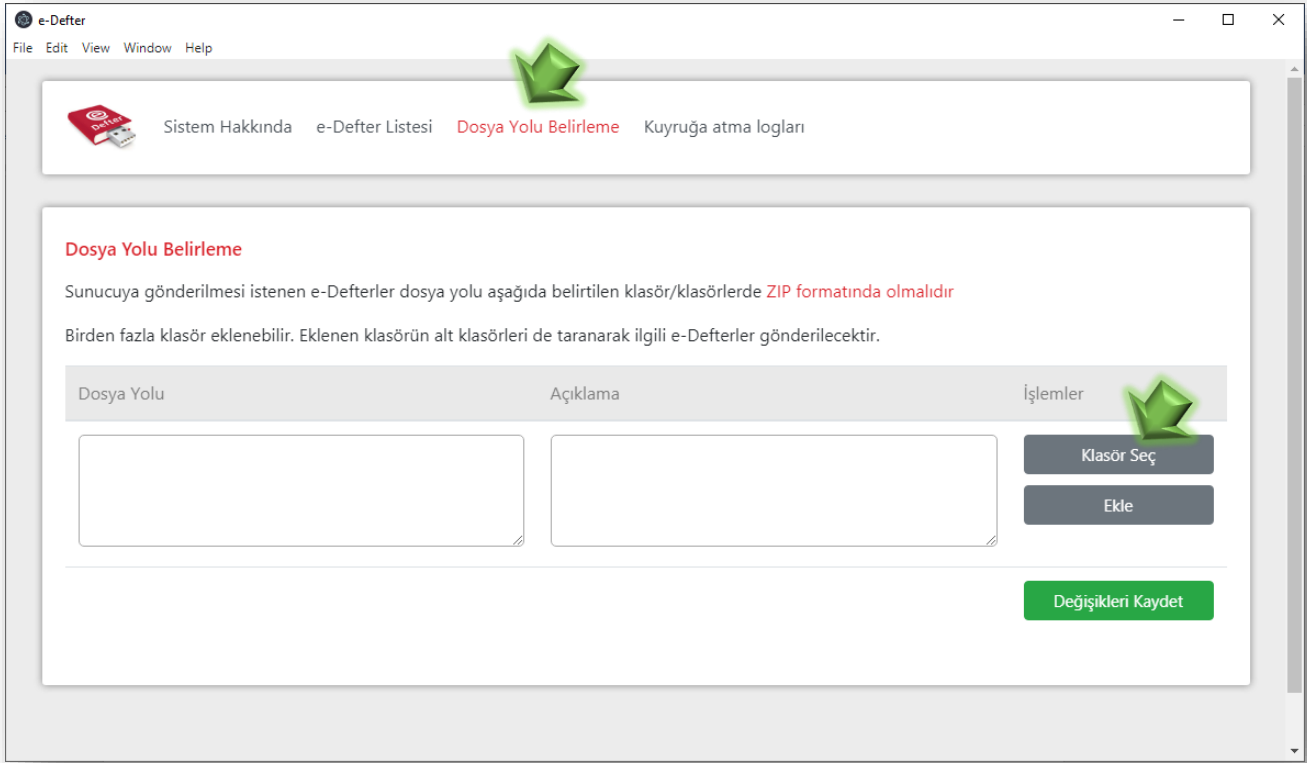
e-Defter

File Edit View Window Help

Sistem Hakkında e-Defter Listesi Dosya Yolu Belirleme Kuyruğa atma logları

Dosya Yolu Belirleme

Sunucuya gönderilmesi istenen e-Defterler dosya yolu aşağıda belirtilen klasör/klasörlerde ZIP formatında olmalıdır

Birden fazla klasör eklenebilir. Eklenen klasörün alt klasörleri de taranarak ilgili e-Defterler gönderilecektir.

| Dosya Yolu | Açıklama | İşlemler |
|---|---|---|
| | | Klasör Seç<br>Ekle |

Değişiklikleri Kaydet